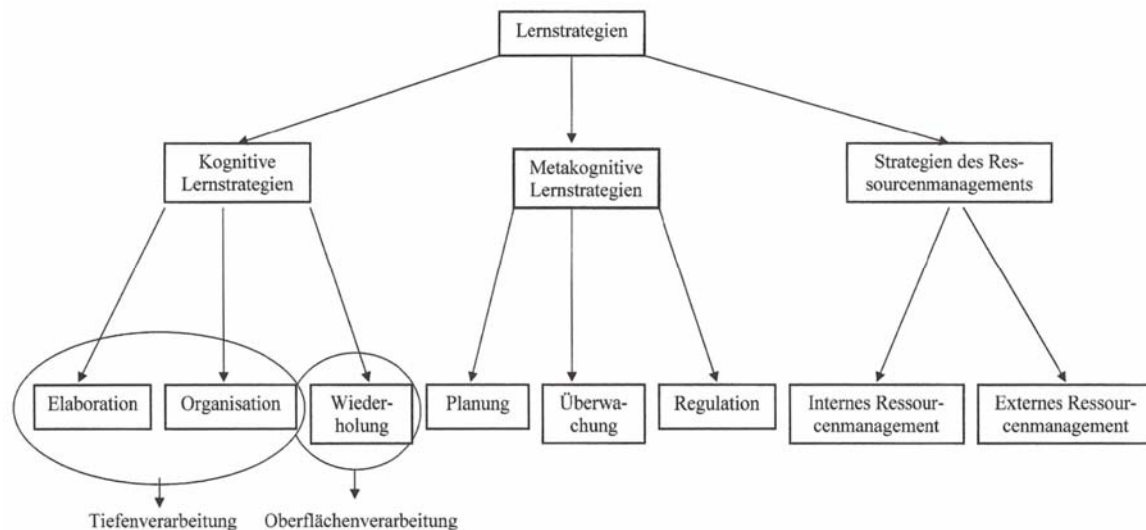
Lernstrategien

Kognitive Lernstrategien

Metakognitive Lernstrategien

Strategien des Ressourcenmanagements

Elaboration

Organisation

Wiederholung

Planung

Überwachung

Regulation

Internes Ressourcenmanagement

Externes Ressourcenmanagement

Tiefenverarbeitung

Oberflächenverarbeitung